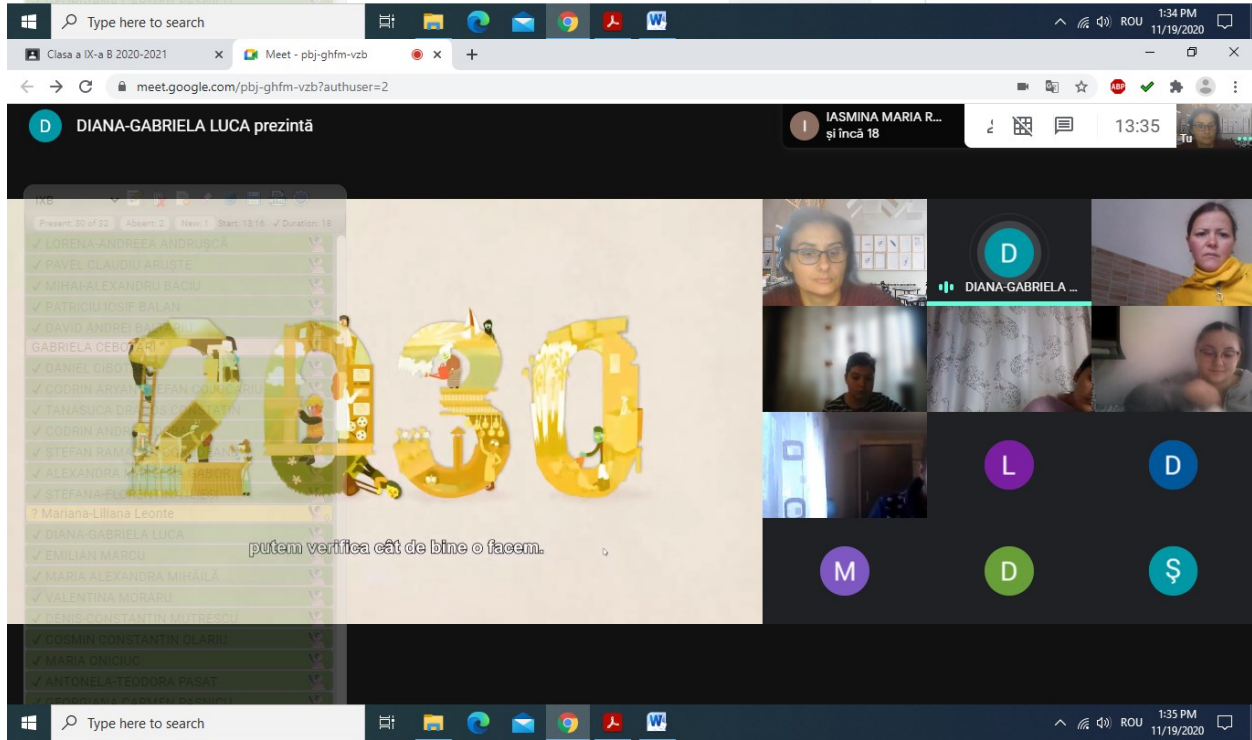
Type here to search
ROU 1:34 PM 11/19/2020

Clasa a IX-a B 2020-2021
Meet - pbj-ghfm-vzb
meet.google.com/pbj-ghfm-vzb?authuser=2

D DIANA-GABRIELA LUCA prezintă

IASMINA MARIA R... și încă 18
13:35
Tu

IXB
Present: 30 of 32 Absent: 2 New: 1 Start: 13:16 Duration: 18
✓ LORENA-ANDREEA ANDRUȘCĂ
✓ PAVEL CLAUDIU ARUȘTE
✓ MIHAI-ALEXANDRU BACIU
✓ PATRICIU IOSIF BALAN
✓ DAVID ANDREI BA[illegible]
GABRIELA CEBOTARI
✓ DANIEL CIBOT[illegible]
✓ CODRIN ARYA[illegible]
✓ TANASUCA D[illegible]
✓ CODRIN AND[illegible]
✓ STEFAN RAM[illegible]
✓ ALEXANDRA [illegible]
✓ STEFANA-FLO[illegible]
? Mariana-Liliana Leonte
✓ DIANA-GABRIELA LUCA
✓ EMILIAN MARCU
✓ MARIA ALEXANDRA MIHĂILĂ
✓ VALENTINA MORARU
✓ DENIS-CONSTANTIN MUTRESCU
✓ COSMIN CONSTANTIN OLARIU
✓ MARIA ONICIUC
✓ ANTONELA-TEODORA PASAT
✓ GEORGIANA CARMEN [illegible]

2030

putem verifica cât de bine o facem.

D
DIANA-GABRIELA ...
L
D
M
D
Ș

Type here to search
ROU 1:35 PM 11/19/2020